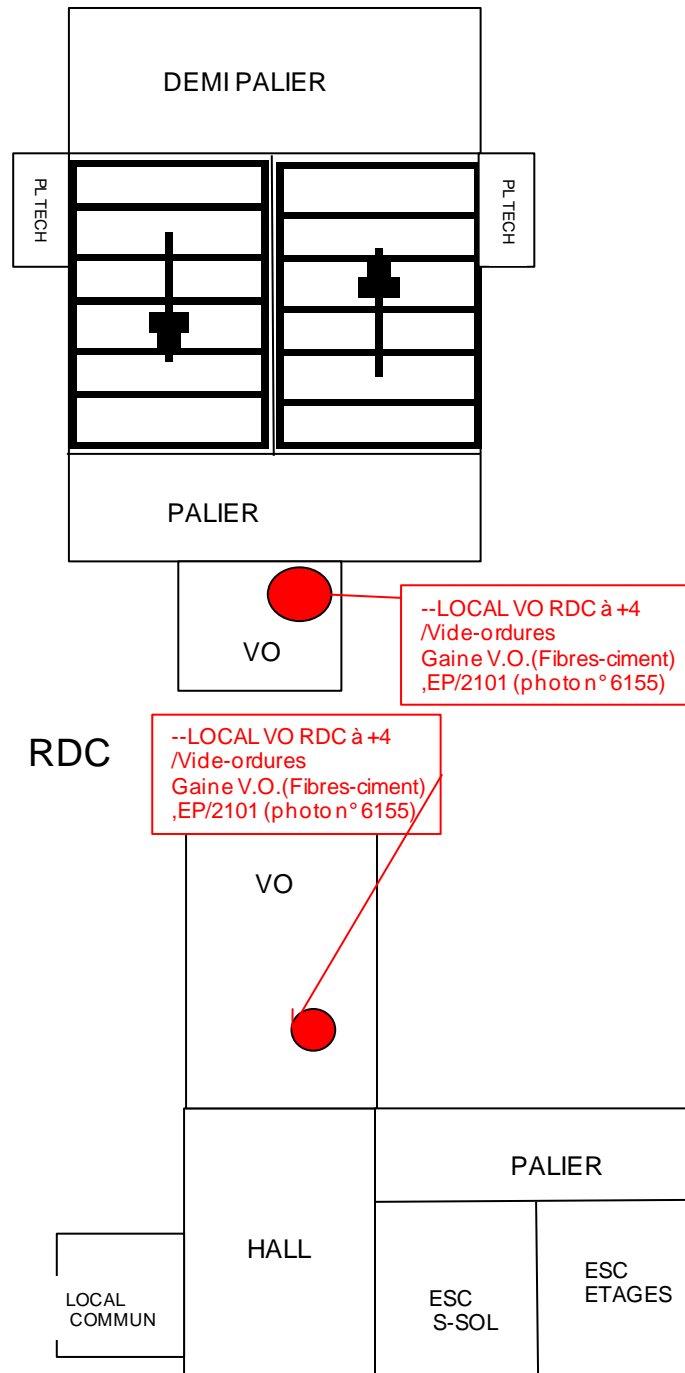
DEMI PALIER

PL TECH

PL TECH

PALIER

VO

--LOCAL VO RDC à +4
/Vide-ordures
Gaine V.O.(Fibres-ciment)
,EP/2101 (photo n° 6155)

RDC

--LOCAL VO RDC à +4
/Vide-ordures
Gaine V.O.(Fibres-ciment)
,EP/2101 (photo n° 6155)

VO

PALIER

HALL

ESC
ETAGES

LOCAL
COMMUN

ESC
S-SOL